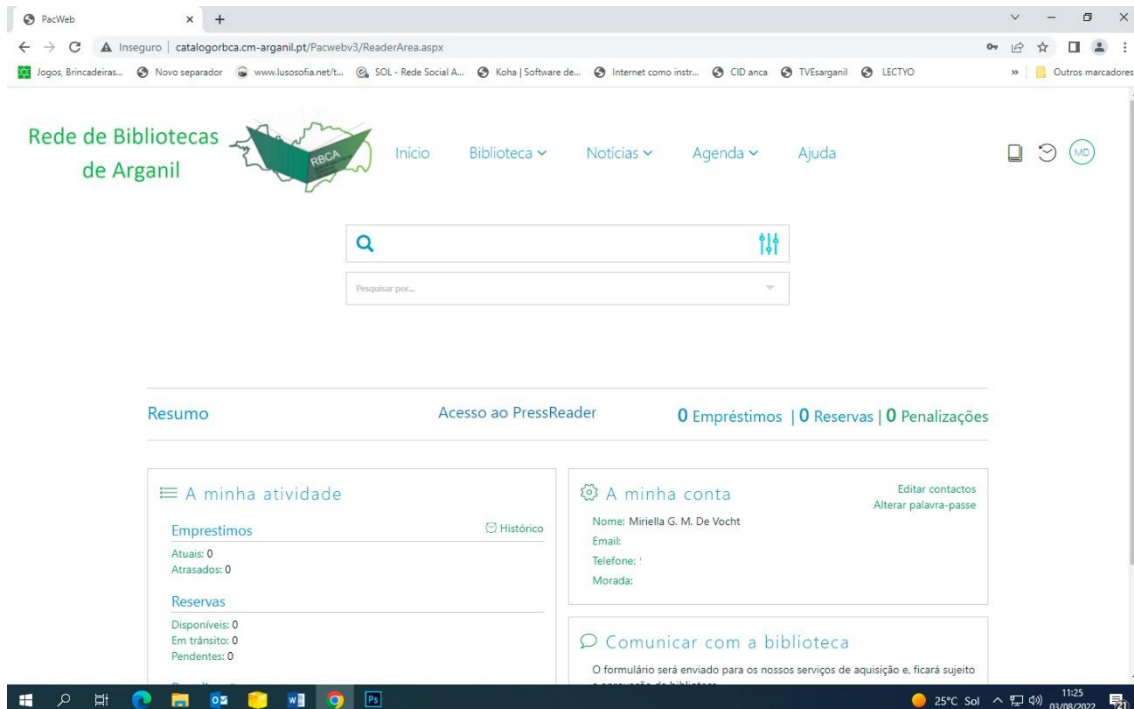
PacWeb × +

Inseguro | catalogorbca.cm-arganil.pt/Pacwebv3/ReaderArea.aspx

Jogos, Brincadeiras... Novo separador www.lusosofia.net/t... SOL - Rede Social A... Koha | Software de... Internet como instr... CID anca TVEsarganil LECTYO » Outros marcadores

Rede de Bibliotecas de Arganil

RBCA

Início Biblioteca Notícias Agenda Ajuda

MD

Pesquisar por...

Resumo Acesso ao PressReader 0 Empréstimos | 0 Reservas | 0 Penalizações

A minha atividade

Emprestimos Histórico

Atuais: 0
Atrasados: 0

Reservas

Disponíveis: 0
Em trânsito: 0
Pendentes: 0

A minha conta

Editar contactos
Alterar palavra-passe

Nome: Miriella G. M. De Vocht
Email:
Telefone:
Morada:

Comunicar com a biblioteca

O formulário será enviado para os nossos serviços de aquisição e, ficará sujeito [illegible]

25°C Sol 11:25 03/08/2022 21